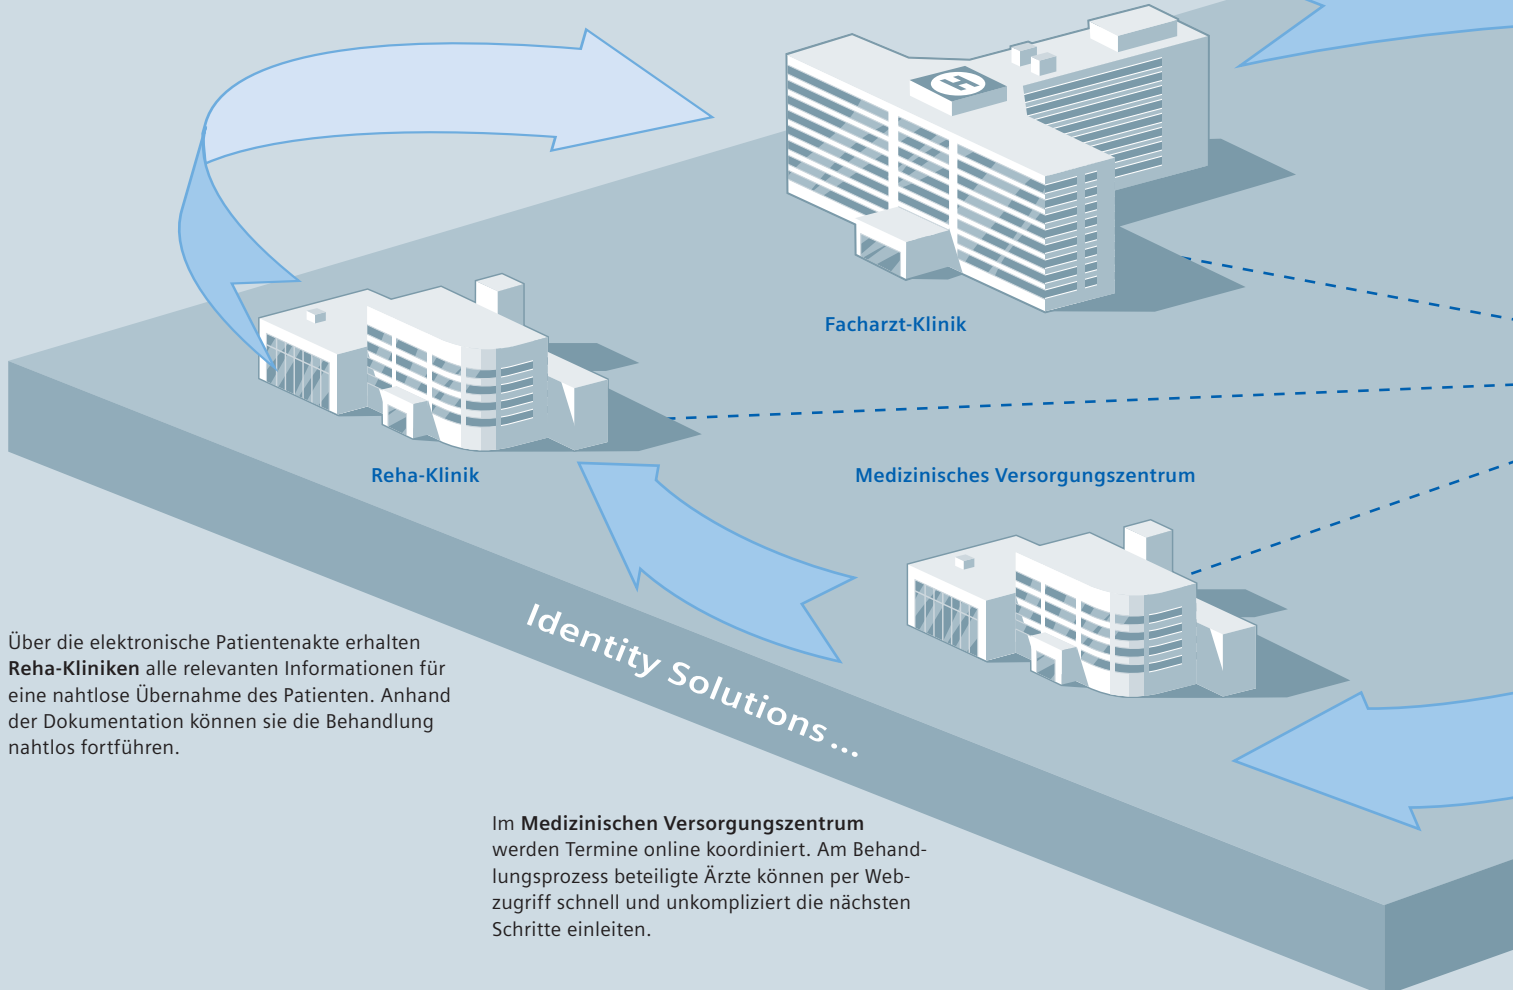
H

Facharzt-Klinik

Reha-Klinik

Medizinisches Versorgungszentrum

Identity Solutions...

Über die elektronische Patientenakte erhalten **Reha-Kliniken** alle relevanten Informationen für eine nahtlose Übernahme des Patienten. Anhand der Dokumentation können sie die Behandlung nahtlos fortführen.

Im **Medizinischen Versorgungszentrum** werden Termine online koordiniert. Am Behandlungsprozess beteiligte Ärzte können per Webzugriff schnell und unkompliziert die nächsten Schritte einleiten.